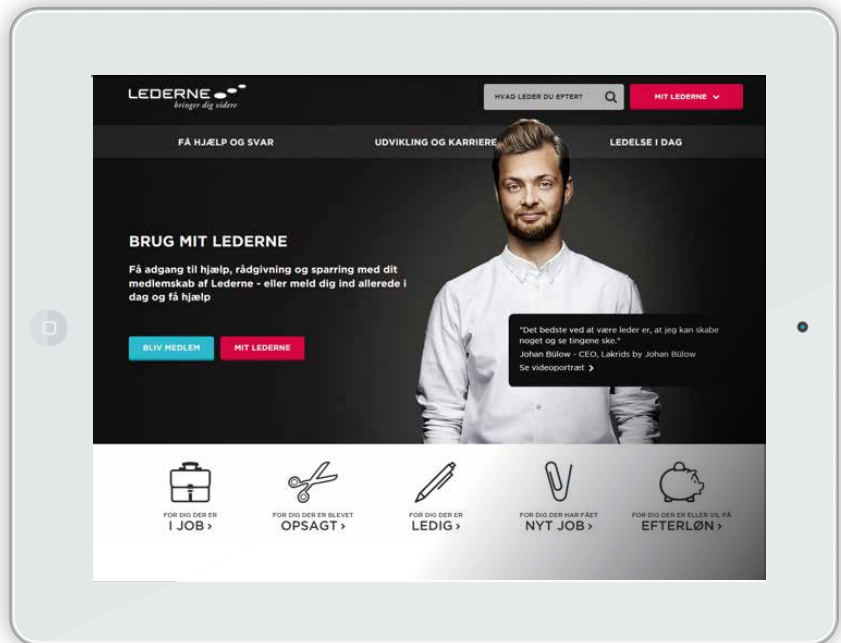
LEDERNE
bringer dig videre

HVAD LEDER DU EFTER?

MIT LEDERNE

FÅ HJÆLP OG SVAR

UDVIKLING OG KARRIERE

LEDELSE I DAG

BRUG MIT LEDERNE

Få adgang til hjælp, rådgivning og sparring med dit medlemskab af Lederne - eller meld dig ind allerede i dag og få hjælp

BLIV MEDLEM

MIT LEDERNE

"Det bedste ved at være leder er, at jeg kan skabe noget og se tingene ske."
Johan Bülow - CEO, Lakrids by Johan Bülow
Se videoportræt ›

FOR DIG DER ER
I JOB ›

FOR DIG DER ER BLEVET
OPSAGT ›

FOR DIG DER ER
LEDIG ›

FOR DIG DER HAR FÅET
NYT JOB ›

FOR DIG DER ER ELLER VIL PÅ
EFTERLØN ›